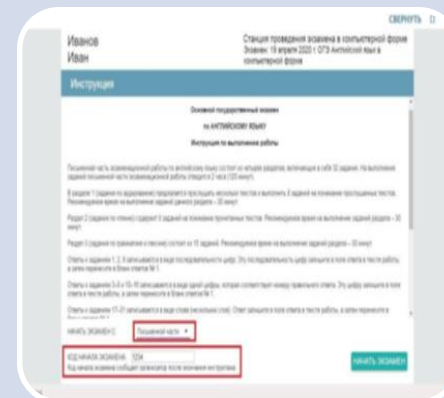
СВЕРНУТЬ

Иванов
Иван

Станция проведения экзамена в компьютерной форме
Экзамен: 18 апреля 2020 г. ОГЭ Английский язык в компьютерной форме

Инструкция

Основной государственный экзамен
по АНГЛИЙСКОМУ ЯЗЫКУ
Инструкция по выполнению работы

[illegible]

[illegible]

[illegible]

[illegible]

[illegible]

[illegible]

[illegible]

НАЧАТЬ ЭКЗАМЕН С Письменной части

КОД НАЧАЛА ЭКЗАМЕНА 1234
Код начала экзамена сообщит организатор после окончания инструктажа

НАЧАТЬ ЭКЗАМЕН